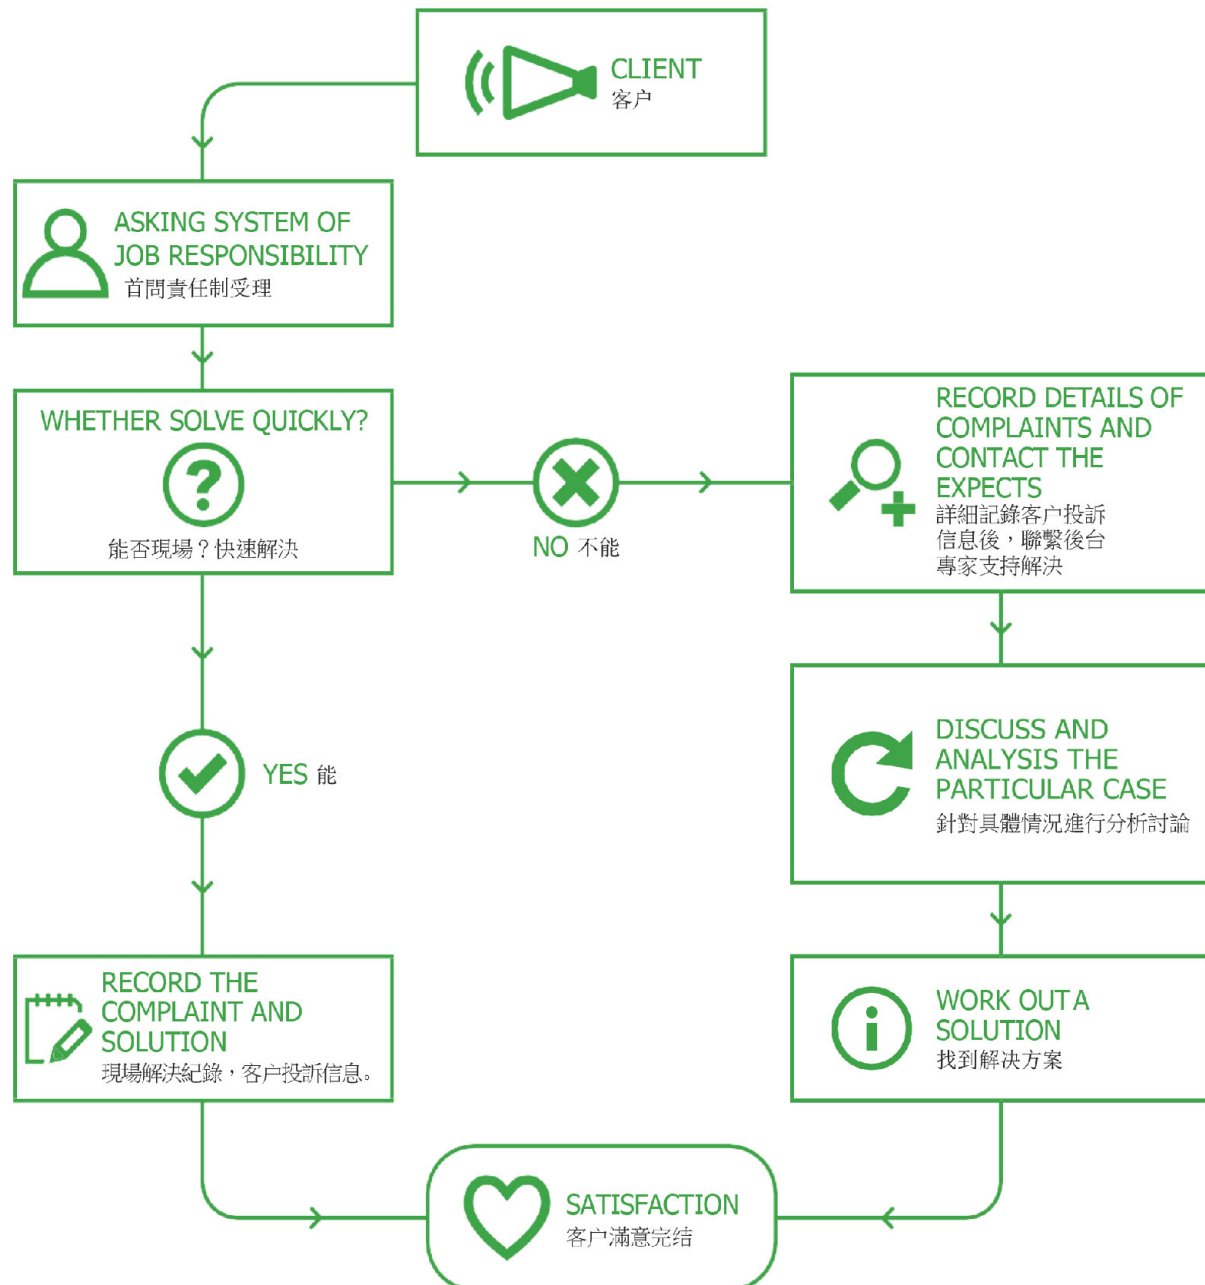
CLIENT
客户

ASKING SYSTEM OF JOB RESPONSIBILITY
首問責任制受理

WHETHER SOLVE QUICKLY?
能否現場？快速解決

NO 不能

RECORD DETAILS OF COMPLAINTS AND CONTACT THE EXPECTS
詳細記錄客户投訴信息後，聯繫後台專家支持解決

YES 能

DISCUSS AND ANALYSIS THE PARTICULAR CASE
針對具體情況進行分析討論

RECORD THE COMPLAINT AND SOLUTION
現場解決紀錄，客户投訴信息。

WORK OUT A SOLUTION
找到解決方案

SATISFACTION
客户滿意完结